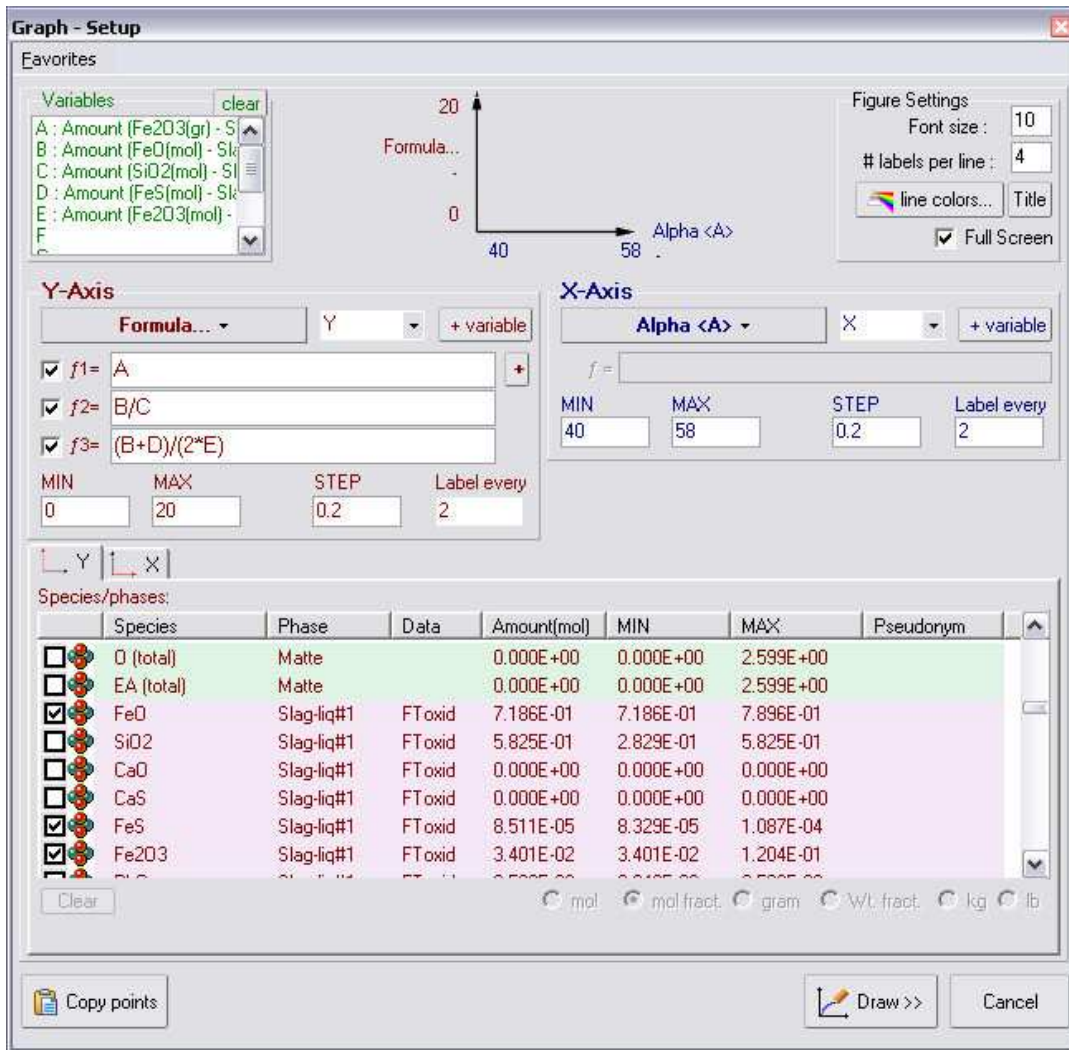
Graph - Setup

Favorites

Variables clear
A : Amount (Fe2O3(gr) - S
B : Amount (FeO(mol) - Sla
C : Amount (SiO2(mol) - Sl
D : Amount (FeS(mol) - Sla
E : Amount (Fe2O3(mol) -
F

20
Formula...
-
0
40 58
Alpha <A>

Figure Settings
Font size : 10
# labels per line : 4
line colors... Title
Full Screen

Y-Axis
Formula... Y + variable
$f$1= A
$f$2= B/C
$f$3= (B+D)/(2*E)
MIN 0
MAX 20
STEP 0.2
Label every 2

X-Axis
Alpha <A> X + variable
$f$ =
MIN 40
MAX 58
STEP 0.2
Label every 2

Y X

Species/phases:

| | Species | Phase | Data | Amount(mol) | MIN | MAX | Pseudonym |
|---|---|---|---|---|---|---|---|
| ☐ | O (total) | Matte | | 0.000E+00 | 0.000E+00 | 2.599E+00 | |
| ☐ | EA (total) | Matte | | 0.000E+00 | 0.000E+00 | 2.599E+00 | |
| ☑ | FeO | Slag-liq#1 | FToxid | 7.186E-01 | 7.186E-01 | 7.896E-01 | |
| ☐ | SiO2 | Slag-liq#1 | FToxid | 5.825E-01 | 2.829E-01 | 5.825E-01 | |
| ☐ | CaO | Slag-liq#1 | FToxid | 0.000E+00 | 0.000E+00 | 0.000E+00 | |
| ☐ | CaS | Slag-liq#1 | FToxid | 0.000E+00 | 0.000E+00 | 0.000E+00 | |
| ☑ | FeS | Slag-liq#1 | FToxid | 8.511E-05 | 8.329E-05 | 1.087E-04 | |
| ☑ | Fe2O3 | Slag-liq#1 | FToxid | 3.401E-02 | 3.401E-02 | 1.204E-01 | |

Clear
mol mol fract. gram Wt. fract. kg lb

Copy points
Draw >>
Cancel